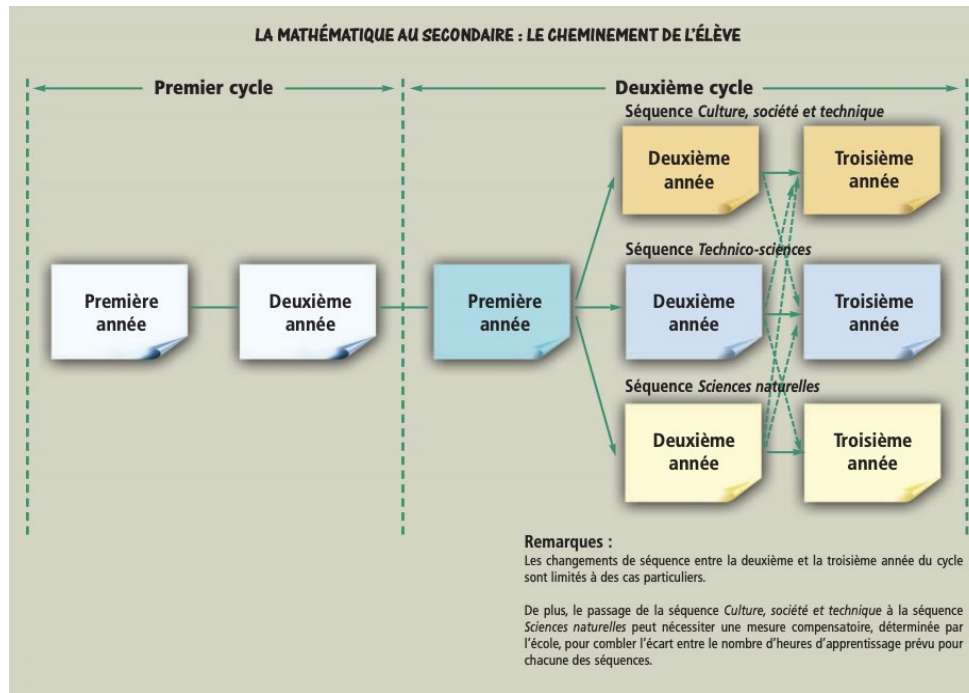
LA MATHÉMATIQUE AU SECONDAIRE : LE CHEMINEMENT DE L'ÉLÈVE

Premier cycle

Deuxième cycle

Première année

Deuxième année

Première année

Séquence *Culture, société et technique*

Deuxième année

Troisième année

Séquence *Technico-sciences*

Deuxième année

Troisième année

Séquence *Sciences naturelles*

Deuxième année

Troisième année

Remarques :
Les changements de séquence entre la deuxième et la troisième année du cycle sont limités à des cas particuliers.

De plus, le passage de la séquence *Culture, société et technique* à la séquence *Sciences naturelles* peut nécessiter une mesure compensatoire, déterminée par l'école, pour combler l'écart entre le nombre d'heures d'apprentissage prévu pour chacune des séquences.